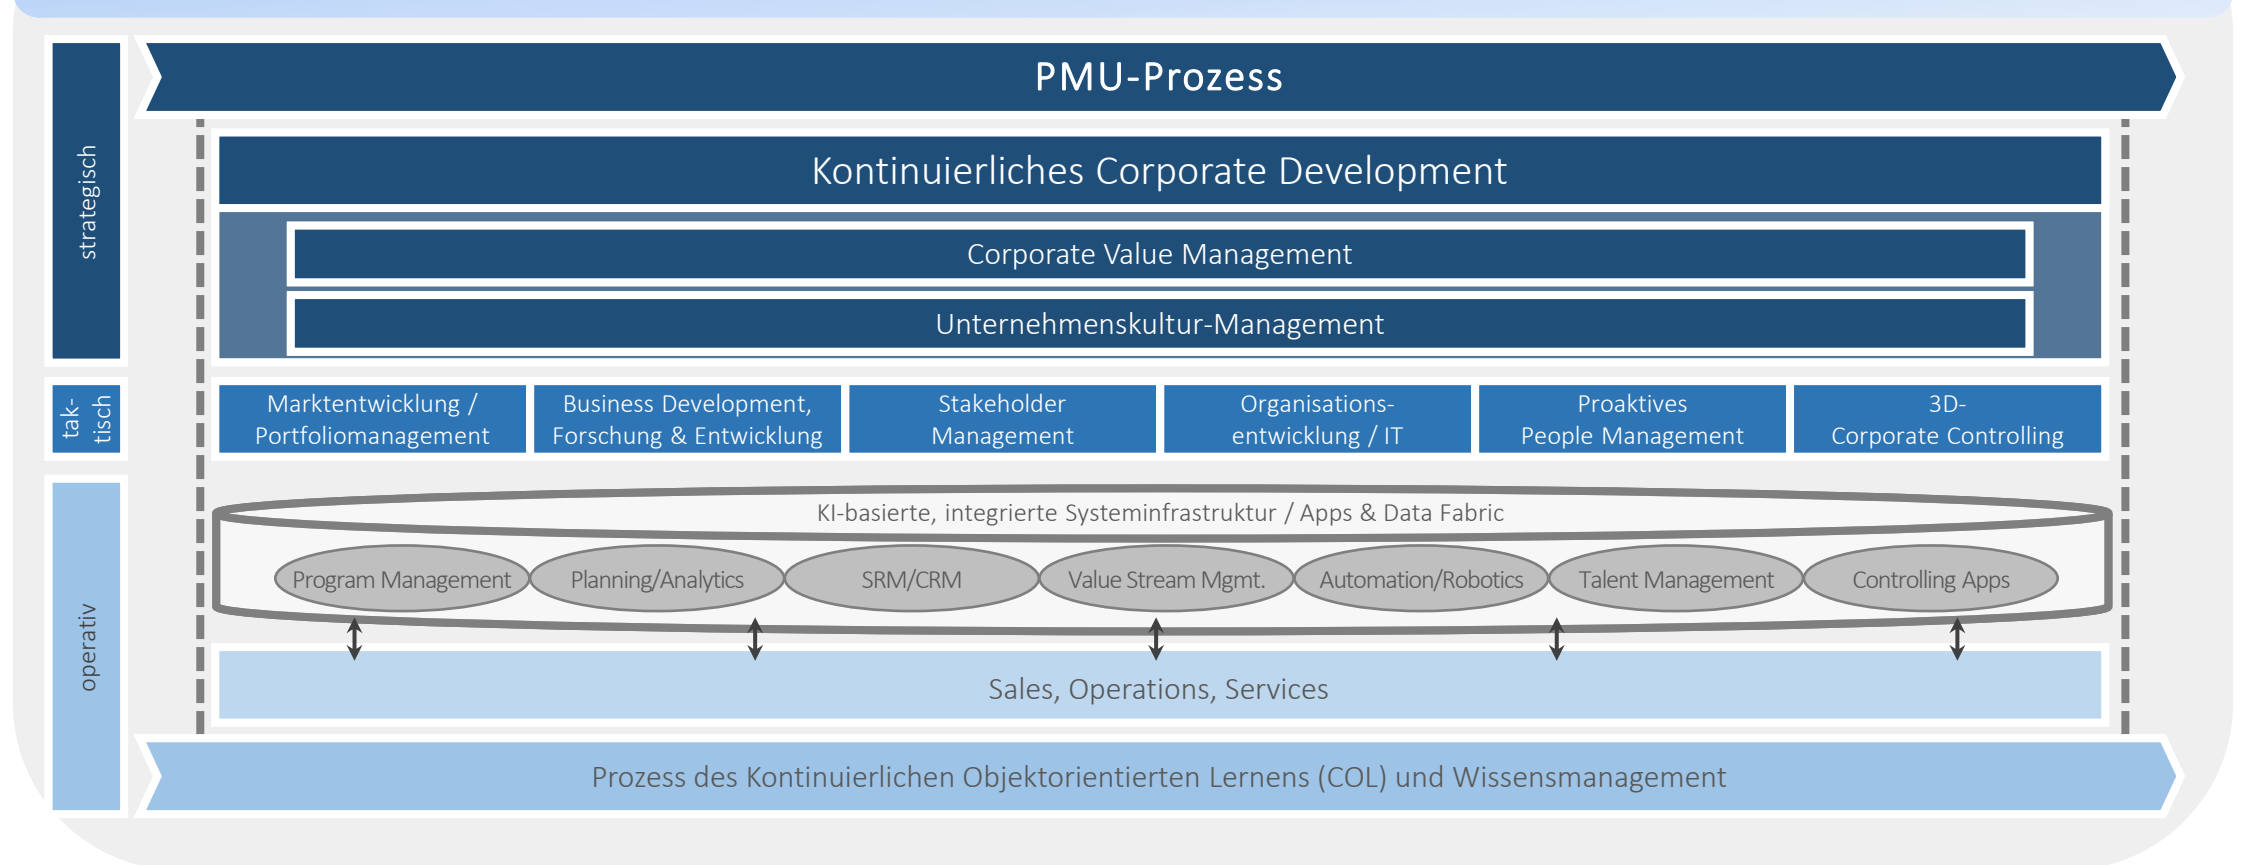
strategisch

taktisch

operativ

PMU-Prozess

Kontinuierliches Corporate Development

Corporate Value Management

Unternehmenskultur-Management

Marktentwicklung / Portfoliomanagement

Business Development, Forschung & Entwicklung

Stakeholder Management

Organisationsentwicklung / IT

Proaktives People Management

3D-Corporate Controlling

KI-basierte, integrierte Systeminfrastruktur / Apps & Data Fabric

Program Management

Planning/Analytics

SRM/CRM

Value Stream Mgmt.

Automation/Robotics

Talent Management

Controlling Apps

Sales, Operations, Services

Prozess des Kontinuierlichen Objektorientierten Lernens (COL) und Wissensmanagement